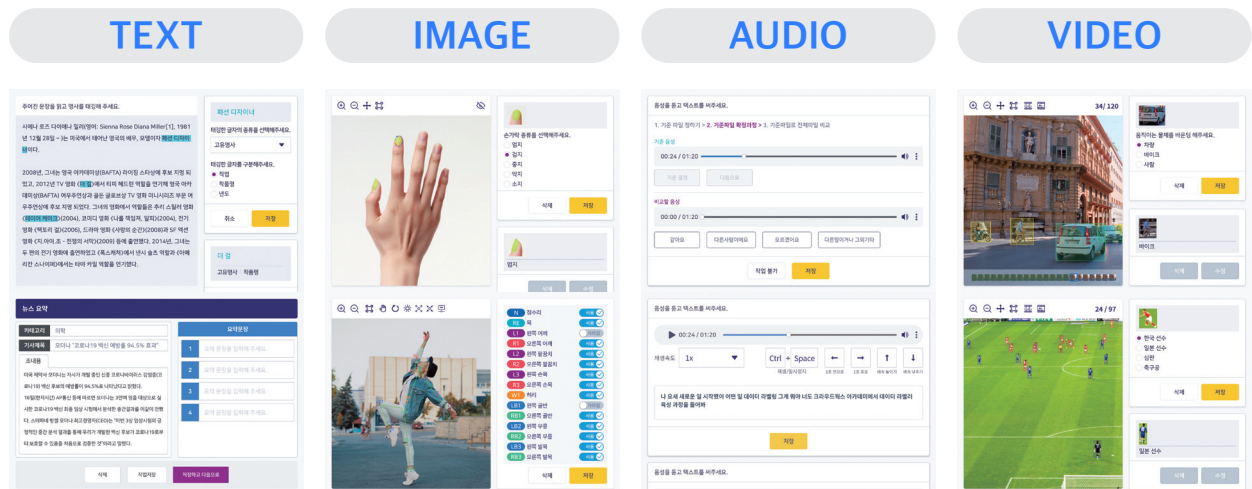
TEXT

IMAGE

AUDIO

VIDEO

주어진 문장을 읽고 명사를 태깅해 주세요.

사에나 로즈 다이애나 밀러(영어: Sienna Rose Diana Miller[1], 1981년 12월 28일 ~ )는 미국에서 태어난 영국의 배우, 모델이자 패션 디자이너이다.

2008년, 그녀는 영국 아카데미상(BAFTA) 라이징 스타상에 후보 지명 되었고, 2012년 TV 영화 (버드)에서 티피 헤드런 역할을 연기해 영국 아카데미상(BAFTA) 여우주연상과 골든 글로브상 TV 영화 미니시리즈 부문 여우주연상에 후보 지명 되었다. 그녀의 영화에서 역할들은 추리 스릴러 영화 (레이어 케이크)(2004), 코미디 영화 (나를 책임져, 알피)(2006), 전기 영화 (팩토리 걸)(2006), 드라마 영화 (사랑의 순간)(2008)과 SF 액션 영화 (지.아이.조 - 전쟁의 서막)(2009) 등에 출연했다. 2014년, 그녀는 두 편의 전기 영화에 출연하였는데 (폭스캐처)에서 낸시 슐츠 역할과 (아메리칸 스나이퍼)에서 타야 카일 역할을 연기했다.

패션 디자이너

태깅한 글자의 종류를 선택해주세요.

고유명사

태깅한 글자를 구분해주세요.

직업
작품명
년도

취소
저장

더 걸

고유명사
작품명

뉴스 요약

카테고리
의학

기사제목
모더나 "코로나19 백신 예방률 94.5% 효과"

조내용

요약문장

1 요약 문장을 입력해 주세요.
2 요약 문장을 입력해 주세요.
3 요약 문장을 입력해 주세요.
4 요약 문장을 입력해 주세요.
5 요약 문장을 입력해 주세요.

삭제
작업저장
작업하고 다음으로

손가락 종류를 선택해주세요.

엄지
검지
중지
약지
소지

삭제
저장

엄지

N 정수리
RE 목
L1 왼쪽 어깨
L2 왼쪽 팔꿈치
R2 오른쪽 팔꿈치
L3 왼쪽 손목
R3 오른쪽 손목
허리
왼쪽 골반
오른쪽 골반
왼쪽 무릎
오른쪽 무릎
왼쪽 발목
오른쪽 발목

삭제
저장

음성을 듣고 텍스트를 써주세요.

1. 기준 파일 정하기 > 2. 기준파일 확인과정 > 3. 기준파일로 전체파일 비교

기준 음성

00:24 / 01:20

기준 설정
다음으로

비교할 음성

00:00 / 01:20

같아요
다른사람이에요
모르겠어요
다른말이거나 그외기타

작업 불가
저장

음성을 듣고 텍스트를 써주세요.

00:24 / 01:20

재생속도:
1x

Ctrl + Space
재생/일시정지

나 요새 새로운 일 시작했어 어떤 일 데이터 라벨링 그게 뭔데 너도 크라우드웍스 어가데미에서 데이터 라벨러 육성 과정을 들어봐

저장

음성을 듣고 텍스트를 써주세요.

34 / 120

움직이는 물체를 바운딩 해주세요.

차량
바이크
사람

삭제
저장

바이크

삭제
수정

24 / 97

한국 선수
일본 선수
심판
축구공

삭제
저장

일본 선수

삭제
수정